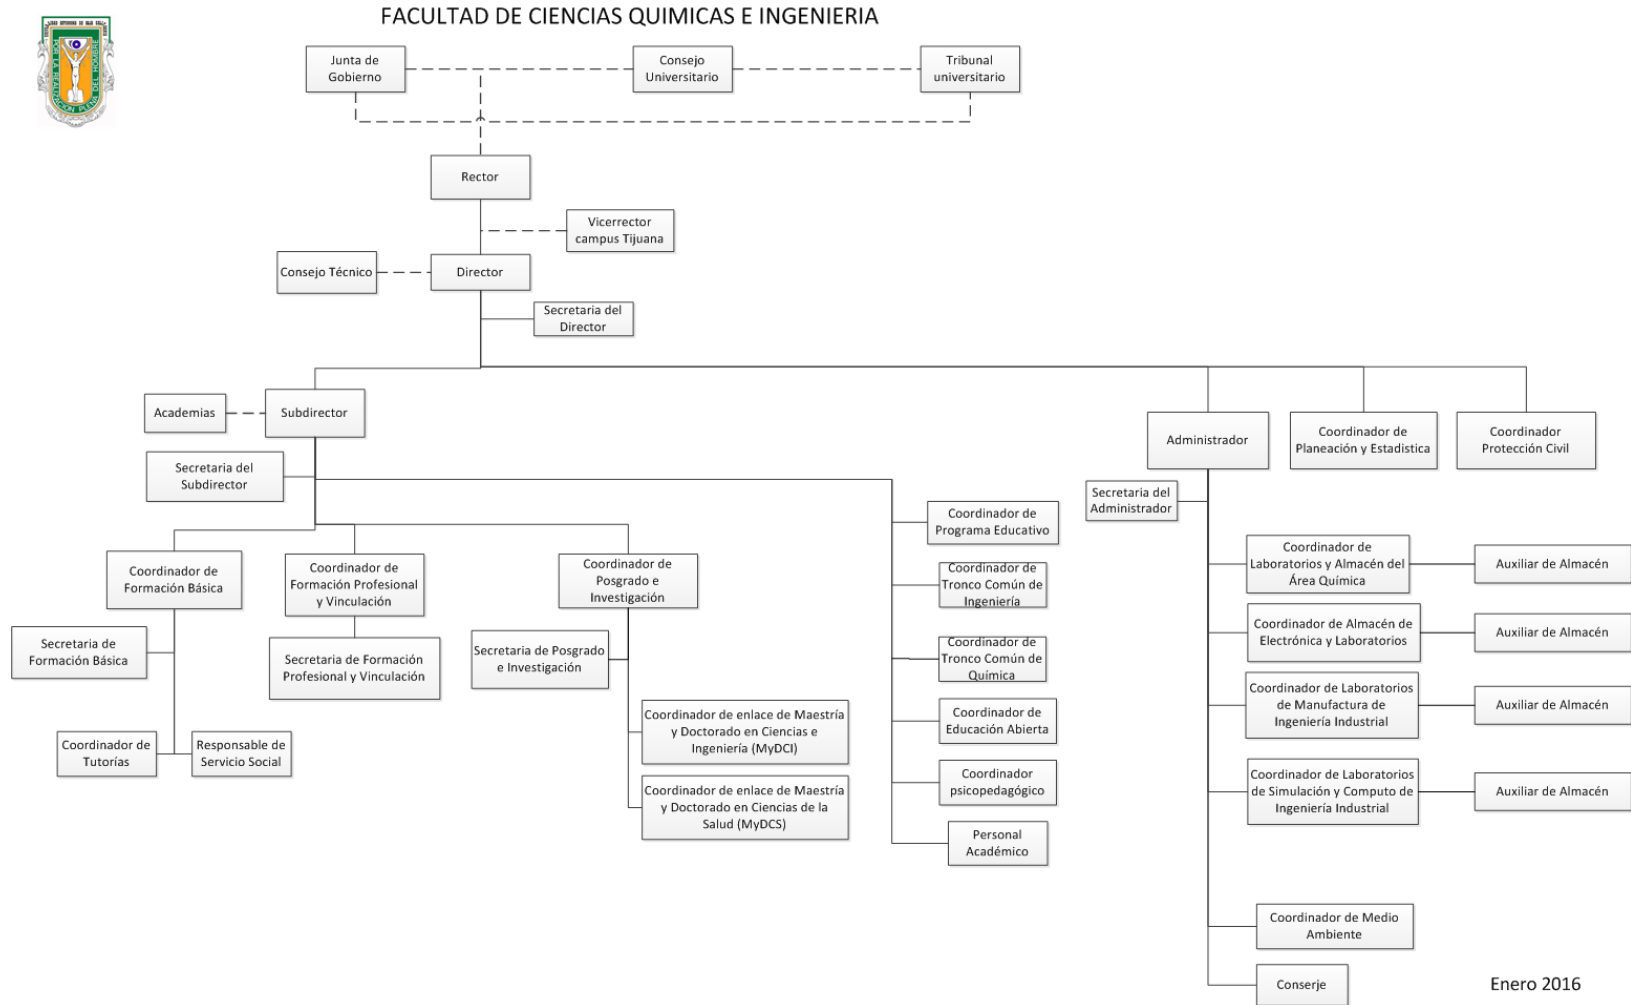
FACULTAD DE CIENCIAS QUIMICAS E INGENIERIA

Junta de Gobierno

Consejo Universitario

Tribunal universitario

Rector

Vicerrector campus Tijuana

Consejo Técnico

Director

Secretaria del Director

Academias

Subdirector

Secretaria del Subdirector

Administrador

Coordinador de Planeación y Estadistica

Coordinador Protección Civil

Secretaria del Administrador

Coordinador de Formación Básica

Coordinador de Formación Profesional y Vinculación

Coordinador de Posgrado e Investigación

Coordinador de Programa Educativo

Coordinador de Tronco Común de Ingeniería

Coordinador de Tronco Común de Química

Coordinador de Educación Abierta

Coordinador psicopedagógico

Personal Académico

Secretaria de Formación Básica

Secretaria de Formación Profesional y Vinculación

Secretaria de Posgrado e Investigación

Coordinador de Tutorías

Responsable de Servicio Social

Coordinador de enlace de Maestría y Doctorado en Ciencias e Ingeniería (MyDCI)

Coordinador de enlace de Maestría y Doctorado en Ciencias de la Salud (MyDCS)

Coordinador de Laboratorios y Almacén del Área Química

Auxiliar de Almacén

Coordinador de Almacén de Electrónica y Laboratorios

Auxiliar de Almacén

Coordinador de Laboratorios de Manufactura de Ingeniería Industrial

Auxiliar de Almacén

Coordinador de Laboratorios de Simulación y Computo de Ingeniería Industrial

Auxiliar de Almacén

Coordinador de Medio Ambiente

Conserje

Enero 2016